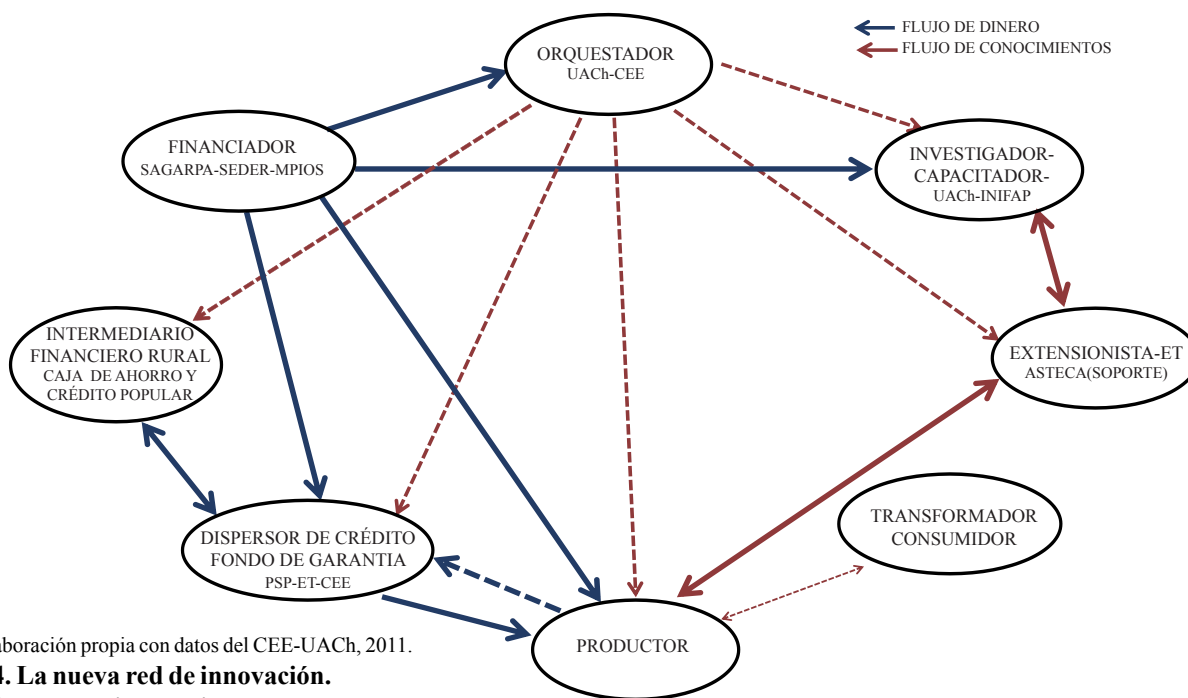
FLUJO DE DINERO
FLUJO DE CONOCIMIENTOS

ORQUESTADOR
UACh-CEE

FINANCIADOR
SAGARPA-SEDER-MPIOS

INVESTIGADOR-CAPACITADOR-
UACh-INIFAP

INTERMEDIARIO FINANCIERO RURAL
CAJA DE AHORRO Y CRÉDITO POPULAR

EXTENSIONISTA-ET
ASTECA(SOPORTE)

TRANSFORMADOR
CONSUMIDOR

DISPERSOR DE CRÉDITO
FONDO DE GARANTIA
PSP-ET-CEE

PRODUCTOR

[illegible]aboración propia con datos del CEE-UACh, 2011.
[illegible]4. La nueva red de innovación.